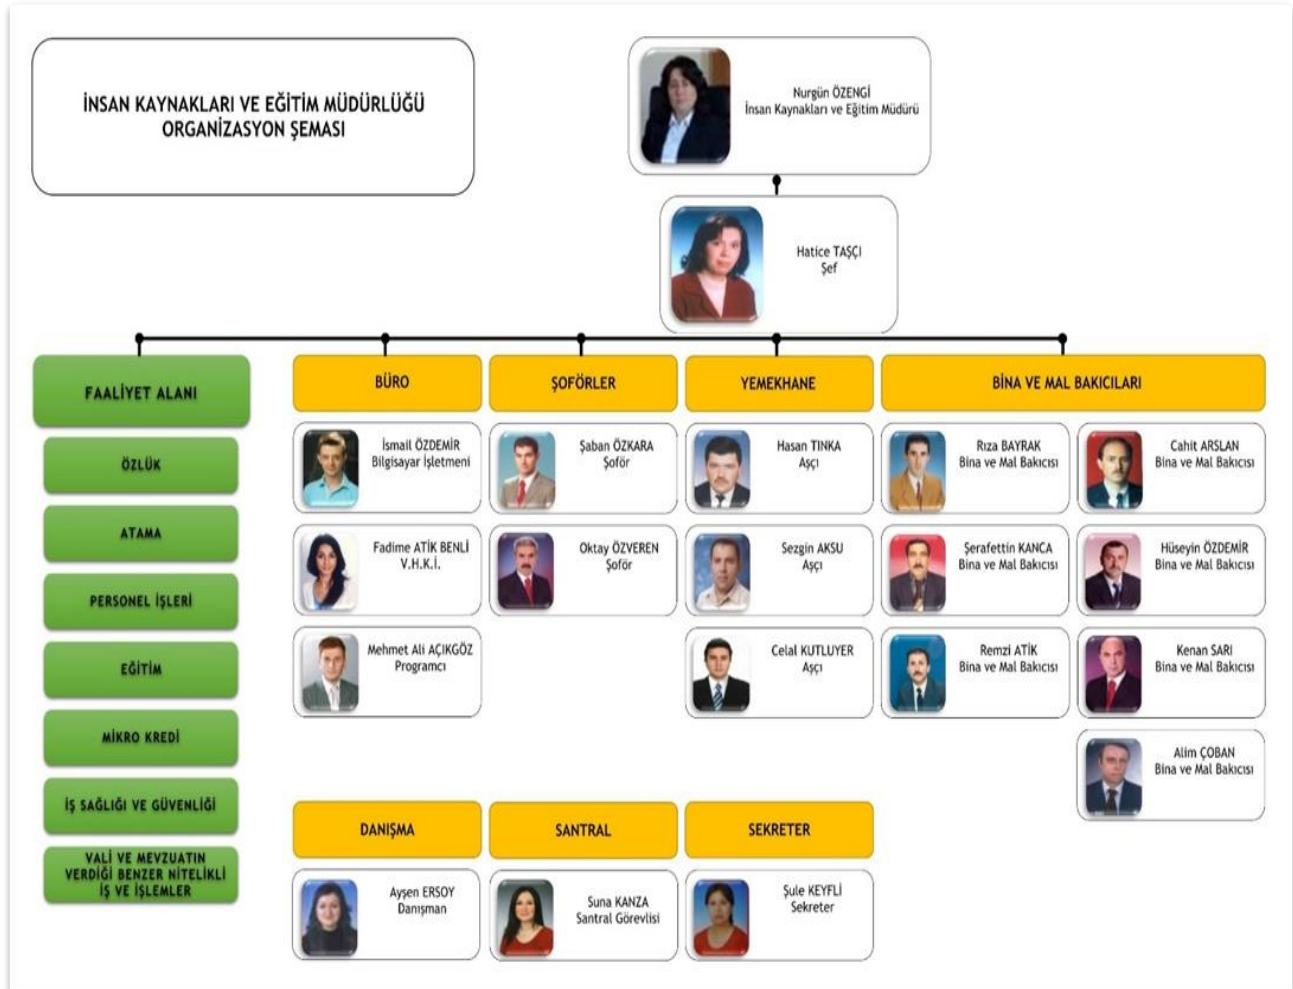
İNSAN KAYNAKLARI VE EĞİTİM MÜDÜRLÜĞÜ ORGANİZASYON ŞEMASI

Nurgün ÖZENGİ
İnsan Kaynakları ve Eğitim Müdürü

Hatice TAŞÇI
Şef

FAALİYET ALANI

ÖZLÜK

ATAMA

PERSONEL İŞLERİ

EĞİTİM

MİKRO KREDİ

İŞ SAĞLIĞI VE GÜVENLİĞİ

VALİ VE MEVZUATIN VERDİĞİ BENZER NİTELİKLİ İŞ VE İŞLEMLER

BÜRO

İsmail ÖZDEMİR
Bilgisayar İşletmeni

Fadime ATİK BENLİ
V.H.K.İ.

Mehmet Ali AÇIKGÖZ
Programcı

ŞOFÖRLER

Şaban ÖZKARA
Şoför

Oktay ÖZVEREN
Şoför

YEMEKHANE

Hasan TINKA
Aşçı

Sezgin AKSU
Aşçı

Celal KUTLUYER
Aşçı

BİNA VE MAL BAKICILARI

Rıza BAYRAK
Bina ve Mal Bakıcısı

Cahit ARSLAN
Bina ve Mal Bakıcısı

Şerafettin KANCA
Bina ve Mal Bakıcısı

Hüseyin ÖZDEMİR
Bina ve Mal Bakıcısı

Remzi ATİK
Bina ve Mal Bakıcısı

Kenan SARI
Bina ve Mal Bakıcısı

Alim ÇOBAN
Bina ve Mal Bakıcısı

DANIŞMA

Ayşen ERSOY
Danışman

SANTRAL

Suna KANZA
Santral Görevlisi

SEKRETER

Şule KEYFLİ
Sekreter